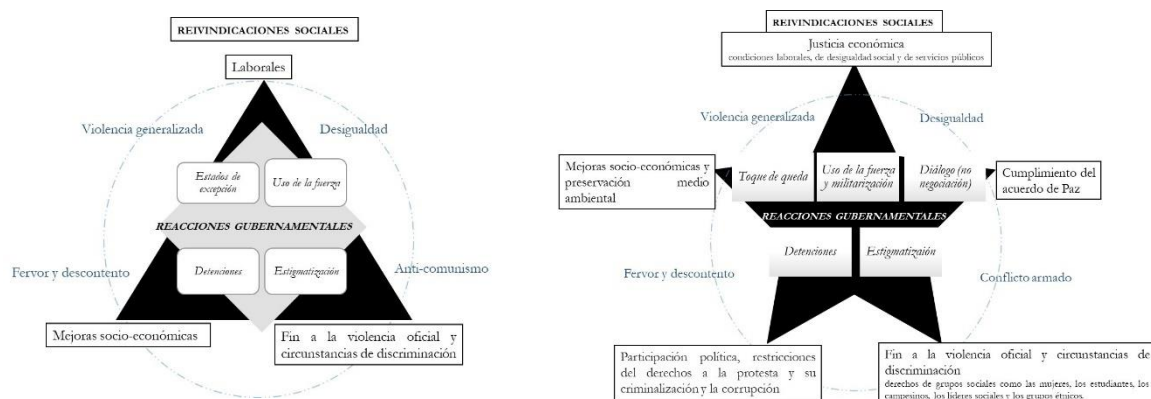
REIVINDICACIONES SOCIALES

Laborales

Violencia generalizada

Desigualdad

Estados de excepción

Uso de la fuerza

REACCIONES GUBERNAMENTALES

Detenciones

Estigmatización

Fervor y descontento

Anti-comunismo

Mejoras socio-económicas

Fin a la violencia oficial y circunstancias de discriminación

REIVINDICACIONES SOCIALES

Justicia económica
condiciones laborales, de desigualdad social y de servicios públicos

Violencia generalizada

Desigualdad

Mejoras socio-económicas y preservación medio ambiental

Toque de queda

Uso de la fuerza y militarización

Diálogo (no negociación)

Cumplimiento del acuerdo de Paz

REACCIONES GUBERNAMENTALES

Detenciones

Estigmatización

Fervor y descontento

Conflicto armado

Participación política, restricciones del derechos a la protesta y su criminalización y la corrupción

Fin a la violencia oficial y circunstancias de discriminación
derechos de grupos sociales como las mujeres, los estudiantes, los campesinos, los líderes sociales y los grupos étnicos.